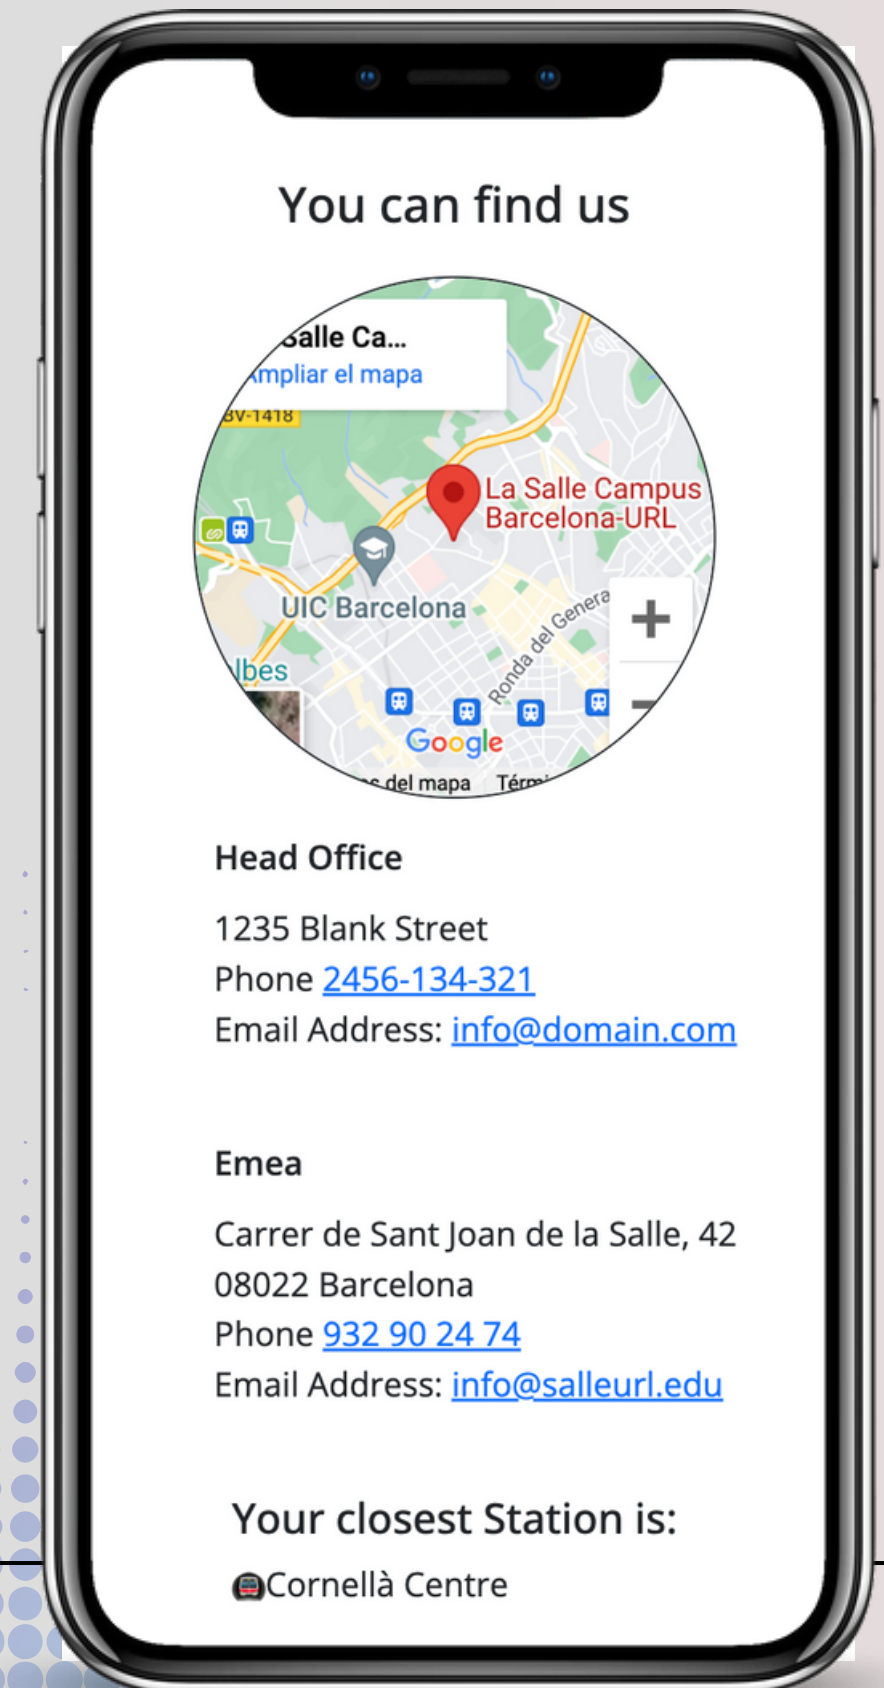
You can find us

Salle Ca...
mpliar el mapa
BV-1418
La Salle Campus Barcelona-URL
UIC Barcelona
Ronda del Genera
lbes
Google
s del mapa Térm
+
−

Head Office

1235 Blank Street
Phone 2456-134-321
Email Address: info@domain.com

Emea

Carrer de Sant Joan de la Salle, 42
08022 Barcelona
Phone 932 90 24 74
Email Address: info@salleurl.edu

Your closest Station is:

Cornellà Centre